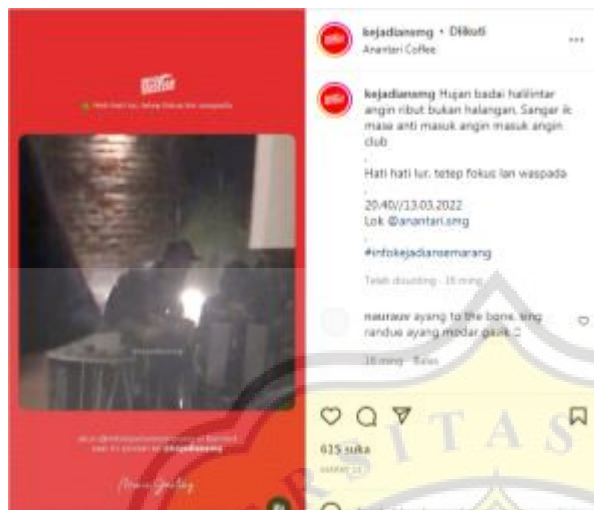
kejadiansmg • Diikuti
Anantari Coffee

kejadiansmg Hujan badai halilintar angin ribut bukan halangan. Sanger ik mase anti masuk angin masuk angin club
.
Hati hati lur. tetep fokus lan waspada
.
20.40//13.03.2022
Lok @anantari.smg
.
#infokejadiansemarang

Telah disunting · 16 mingg

nauraav ayang to the bone, sing randue ayang modar gaiss :(

16 mingg Balas

615 suka

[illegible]

Hati hati lur, tetep fokus lan waspada

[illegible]

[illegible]

RITAS